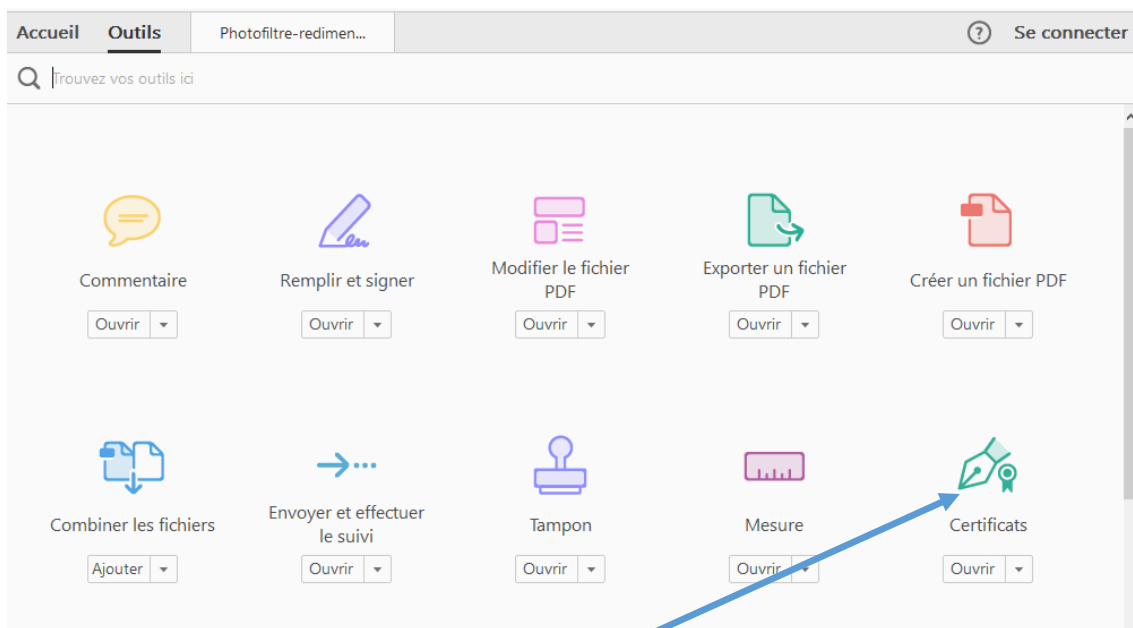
Accueil Outils Photofiltre-redimen... ? Se connecter

Trouvez vos outils ici

Commentaire
Ouvrir ▾

Remplir et signer
Ouvrir ▾

Modifier le fichier PDF
Ouvrir ▾

Exporter un fichier PDF
Ouvrir ▾

Créer un fichier PDF
Ouvrir ▾

Combiner les fichiers
Ajouter ▾

Envoyer et effectuer le suivi
Ouvrir ▾

Tampon
Ouvrir ▾

Mesure
Ouvrir ▾

Certificats
Ouvrir ▾